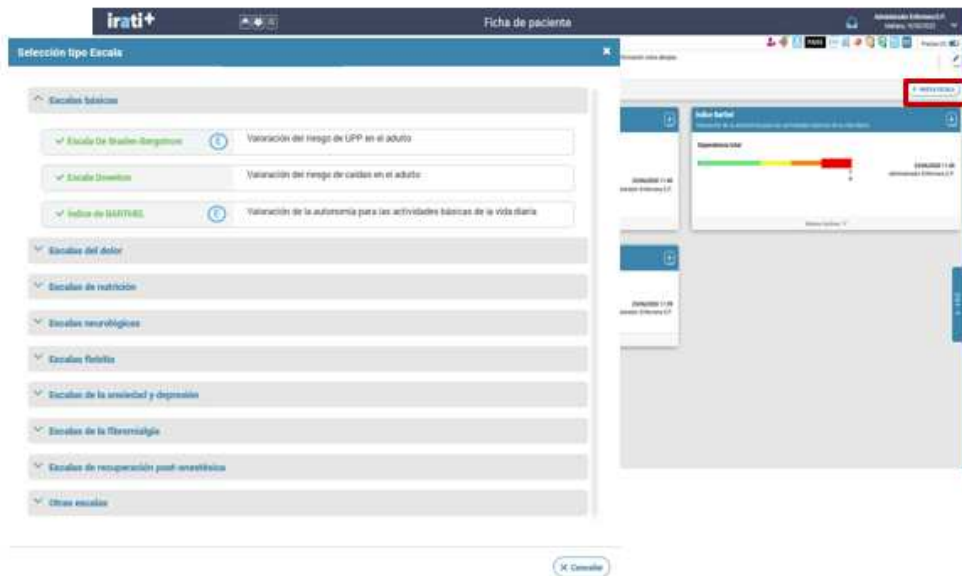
irati+

Ficha de paciente

Selección tipo Escala

^ Escalas básicas

✓ Escala De Braden-Bergstrom
Valoración del riesgo de UPP en el adulto

✓ Escala Downton
Valoración del riesgo de caídas en el adulto

✓ Índice de BARTHEL
Valoración de la autonomía para las actividades básicas de la vida diaria

∨ Escalas del dolor

∨ Escalas de nutrición

∨ Escalas neurológicas

∨ Escalas flebitis

∨ Escalas de la ansiedad y depresión

∨ Escalas de la fibromialgia

∨ Escalas de recuperación post-anestésica

∨ Otras escalas

Índice Barthel

Dependencia total

× Cancelar